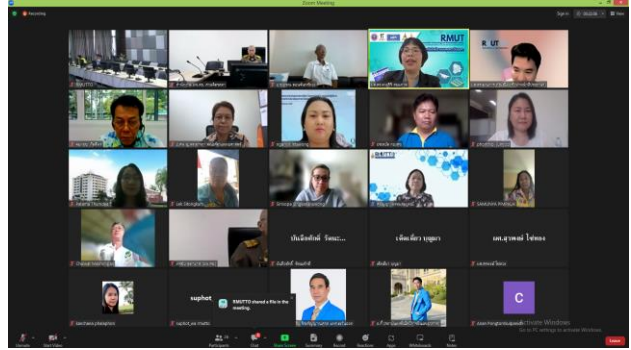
Zoom Meeting

Recording

RMUT

RMUT

RMUTTO

สมเกียรติ์ รักษ...

เจ๊ดเตี้ยว บุญมา

ผศ.สุวพงษ์ ไชยทอง

SAMAPAN PANGA

suphot

RMUTTO shared a file in the meeting.

C

Activate Windows
Go to PC settings to activate Windows.

Unmute

Start Video

Participants

Chat

Share Screen

Summary

Record

Show Captions

Apps

Whiteboards

Notes

Leave